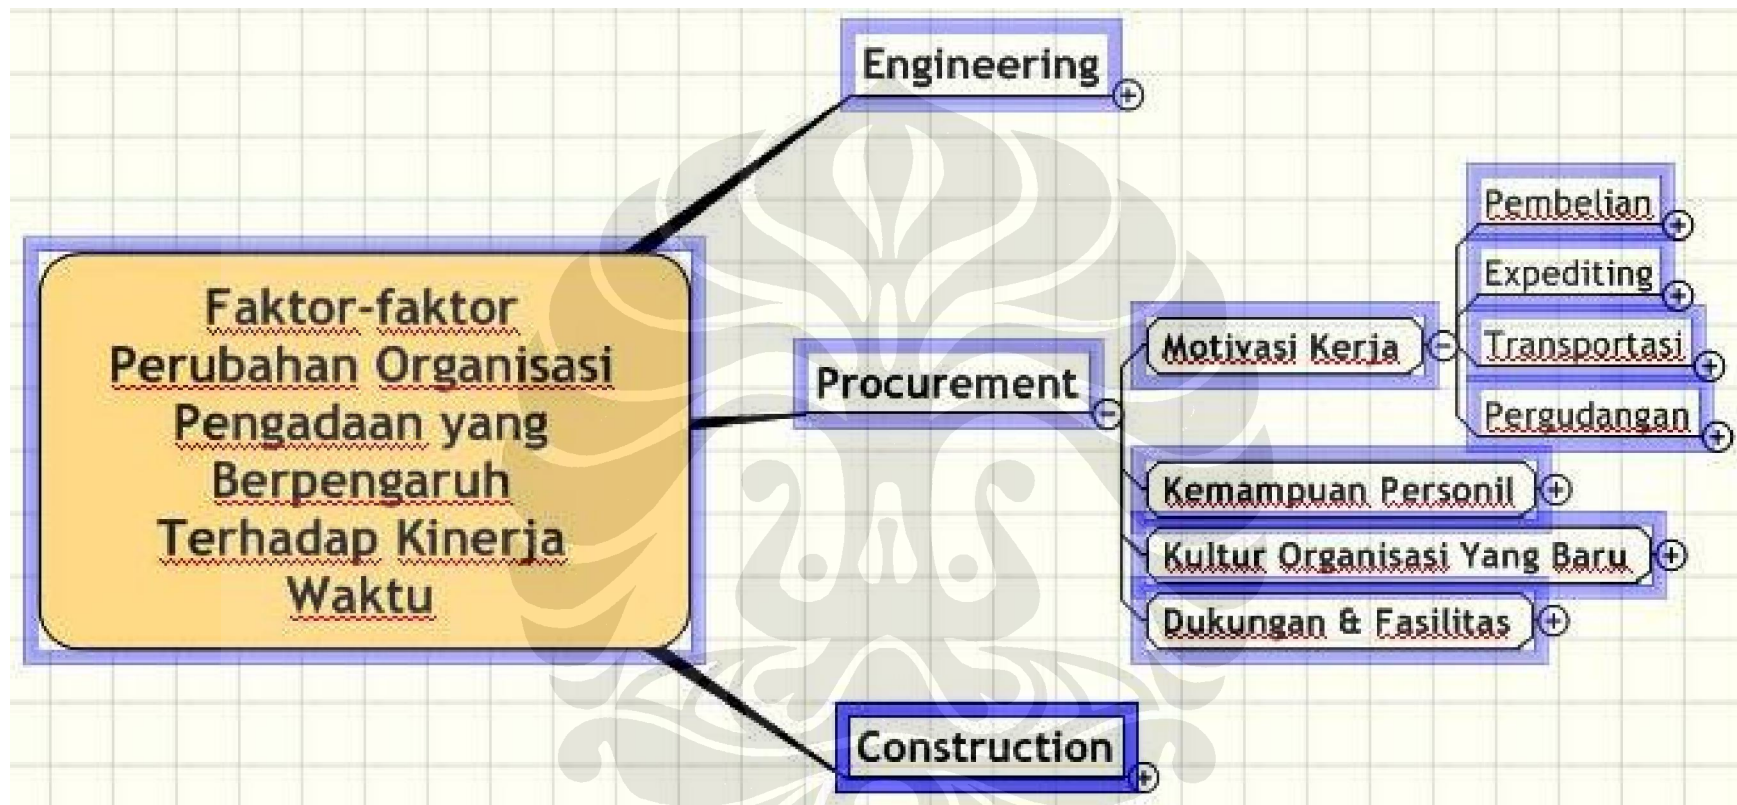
Faktor-faktor Perubahan Organisasi Pengadaan yang Berpengaruh Terhadap Kinerja Waktu

Engineering

Procurement

Motivasi Kerja

Pembelian

Expediting

Transportasi

Pergudangan

Kemampuan Personil

Kultur Organisasi Yang Baru

Dukungan & Fasilitas

Construction